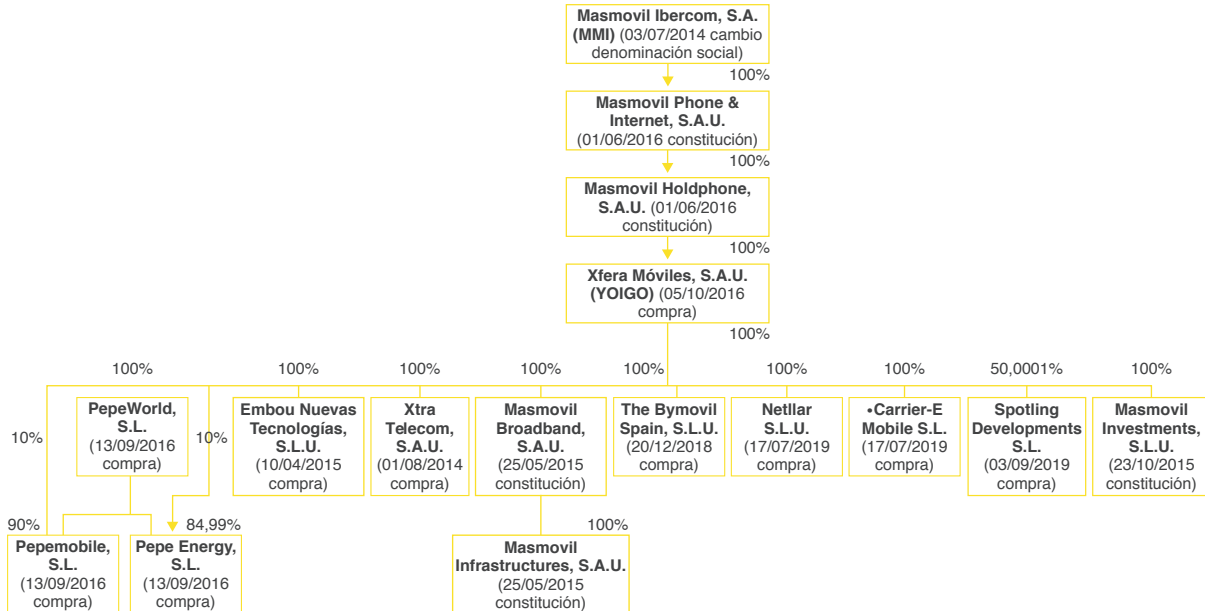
**Masmovil Ibercom, S.A. (MMI)** (03/07/2014 cambio denominación social)

100%

**Masmovil Phone & Internet, S.A.U.** (01/06/2016 constitución)

100%

**Masmovil Holdphone, S.A.U.** (01/06/2016 constitución)

100%

**Xfera Móviles, S.A.U. (YOIGO)** (05/10/2016 compra)

100%

100%

10%

**PepeWorld, S.L.** (13/09/2016 compra)

10%

90%

**Pepemobile, S.L.** (13/09/2016 compra)

84,99%

**Pepe Energy, S.L.** (13/09/2016 compra)

100%

**Embou Nuevas Tecnologías, S.L.U.** (10/04/2015 compra)

100%

**Xtra Telecom, S.A.U.** (01/08/2014 compra)

100%

**Masmovil Broadband, S.A.U.** (25/05/2015 constitución)

100%

**Masmovil Infrastructures, S.A.U.** (25/05/2015 constitución)

100%

**The Bymovil Spain, S.L.U.** (20/12/2018 compra)

100%

**Netllar S.L.U.** (17/07/2019 compra)

100%

**•Carrier-E Mobile S.L.** (17/07/2019 compra)

50,0001%

**Spotling Developments S.L.** (03/09/2019 compra)

100%

**Masmovil Investments, S.L.U.** (23/10/2015 constitución)